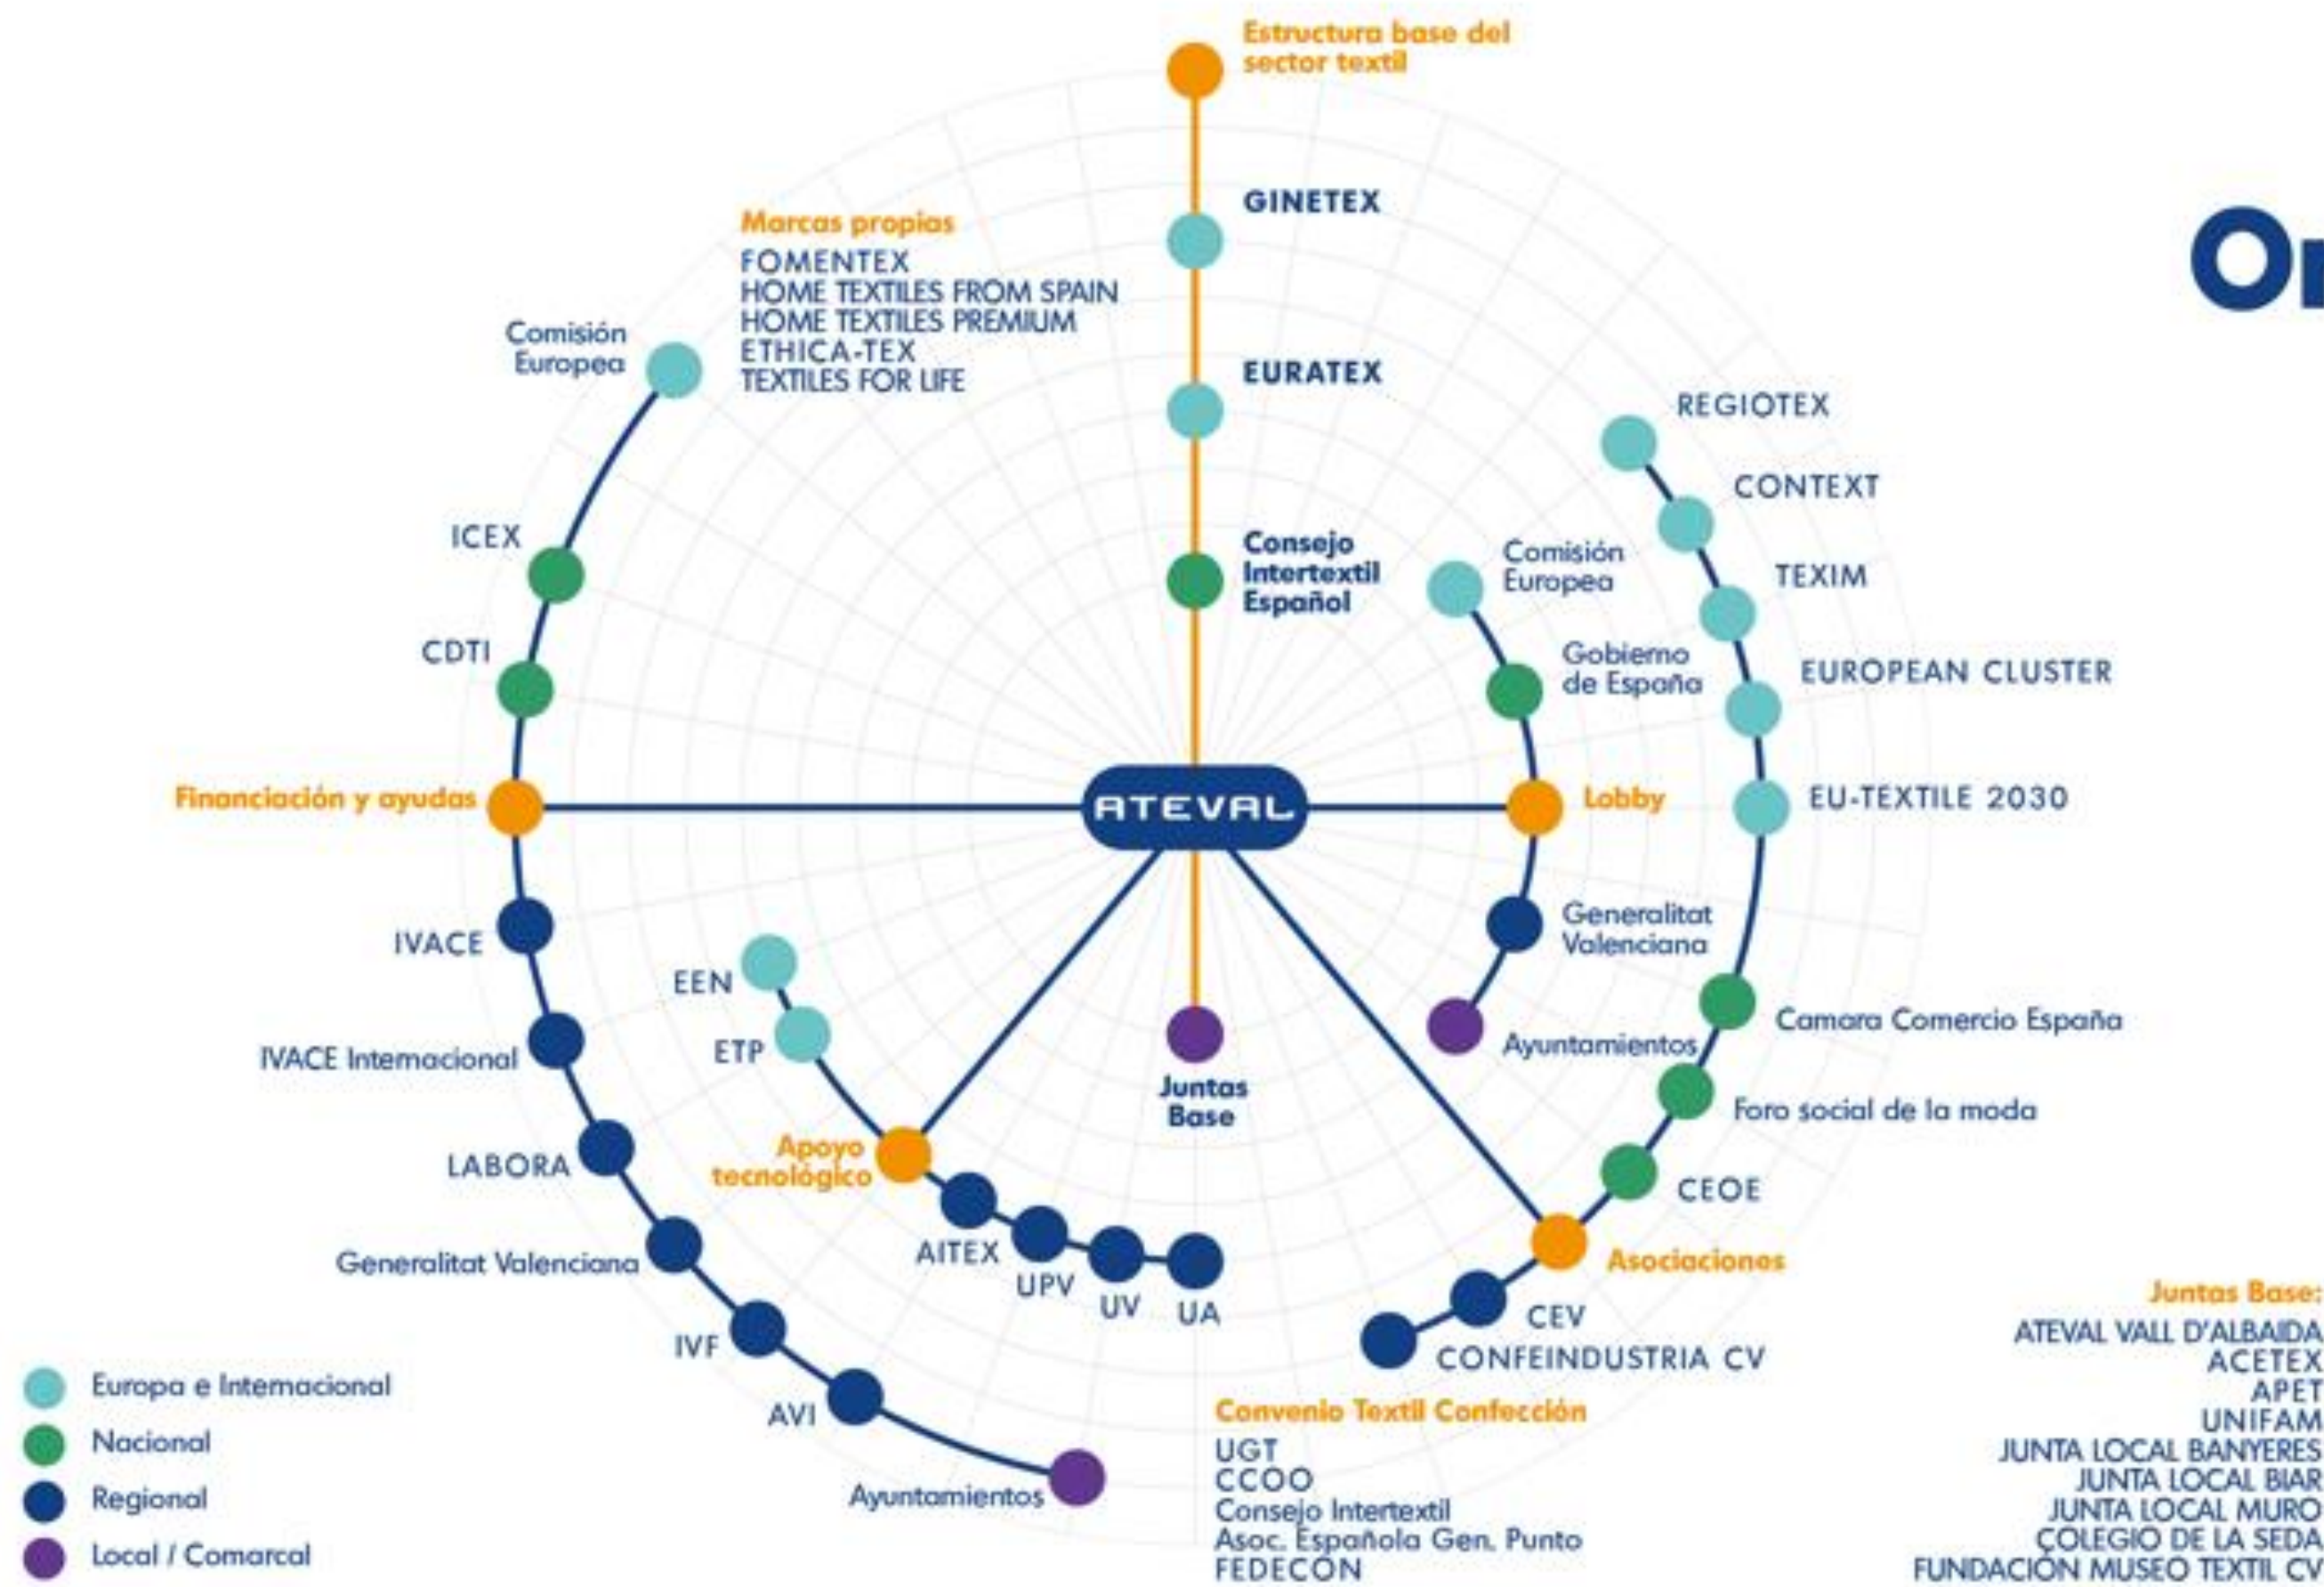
Estructura base del sector textil

GINETEX

EURATEX

Consejo Intertextil Español

Juntas Base

Marcas propias
FOMENTEX
HOME TEXTILES FROM SPAIN
HOME TEXTILES PREMIUM
ETHICA-TEX
TEXTILES FOR LIFE

Comisión Europea

ICEX

CDTI

Financiación y ayudas

IVACE

IVACE Internacional

LABORA

Generalitat Valenciana

IVF

AVI

Ayuntamientos

EEN

ETP

Apoyo tecnológico

AITEX

UPV

UV

UA

ATEVAL

Comisión Europea

Gobierno de España

Lobby

Generalitat Valenciana

Ayuntamientos

REGIOTEX

CONTEXT

TEXIM

EUROPEAN CLUSTER

EU-TEXTILE 2030

Camara Comercio España

Foro social de la moda

CEOE

Asociaciones

CEV

CONFEINDUSTRIA CV

Convenio Textil Confección
UGT
CCOO
Consejo Intertextil
Asoc. Española Gen. Punto
FEDECON

Or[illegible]

Juntas Base:
ATEVAL VALL D'ALBAIDA
ACETEX
APET
UNIFAM
JUNTA LOCAL BANYERES
JUNTA LOCAL BIAR
JUNTA LOCAL MURO
COLEGIO DE LA SEDA
FUNDACIÓN MUSEO TEXTIL CV

Europa e Internacional
Nacional
Regional
Local / Comarcal